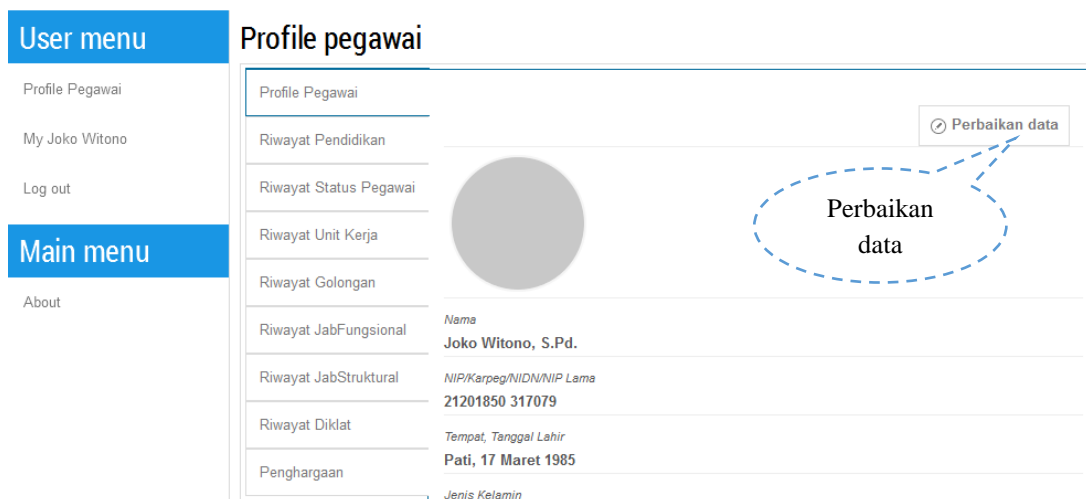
User menu

Profile Pegawai

My Joko Witono

Log out

Main menu

About

Profile pegawai

Profile Pegawai

Riwayat Pendidikan

Riwayat Status Pegawai

Riwayat Unit Kerja

Riwayat Golongan

Riwayat JabFungsional

Riwayat JabStruktural

Riwayat Diklat

Penghargaan

Perbaikan data

Perbaikan data

Nama

Joko Witono, S.Pd.

NIP/Karpeg/NIDN/NIP Lama

21201850 317079

Tempat, Tanggal Lahir

Pati, 17 Maret 1985

Jenis Kelamin